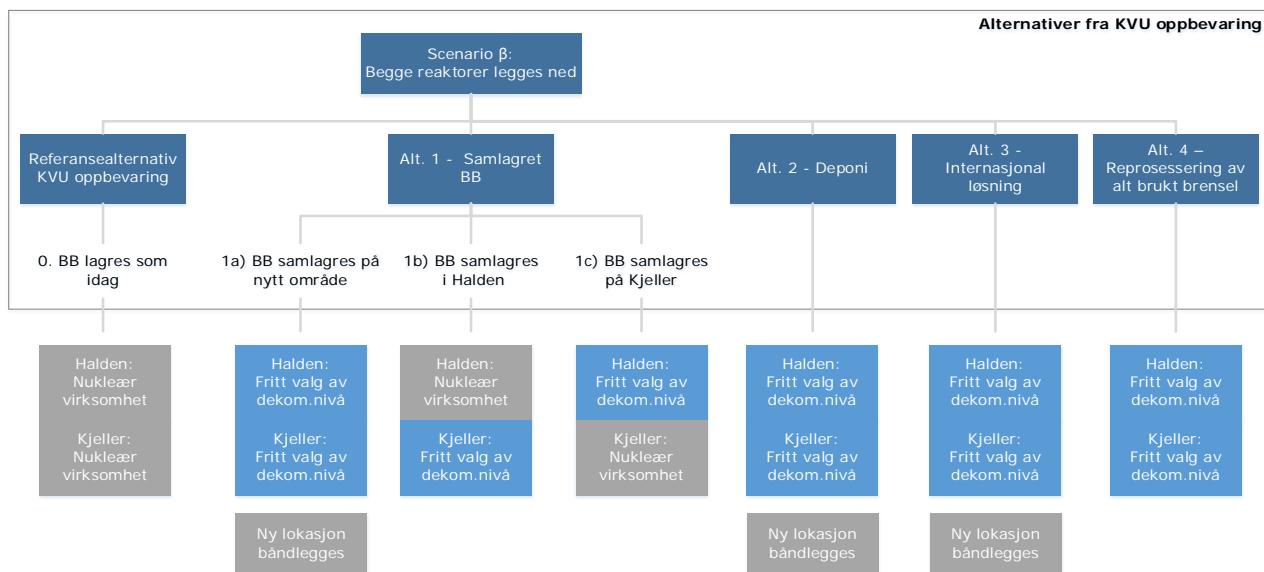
Alternativer fra KVU oppbevaring

Scenario β:
Begge reaktorer legges ned

Referansealternativ KVU oppbevaring

Alt. 1 - Samlagret BB

Alt. 2 - Deponi

Alt. 3 - Internasjonal løsning

Alt. 4 – Reprosessering av alt brukt brensel

0. BB lagres som idag

1a) BB samlagres på nytt område

1b) BB samlagres i Halden

1c) BB samlagres på Kjeller

Halden: Nukleær virksomhet

Kjeller: Nukleær virksomhet

Halden: Fritt valg av dekom.nivå

Kjeller: Fritt valg av dekom.nivå

Ny lokasjon båndlegges

Halden: Nukleær virksomhet

Kjeller: Fritt valg av dekom.nivå

Halden: Fritt valg av dekom.nivå

Kjeller: Nukleær virksomhet

Halden: Fritt valg av dekom.nivå

Kjeller: Fritt valg av dekom.nivå

Ny lokasjon båndlegges

Halden: Fritt valg av dekom.nivå

Kjeller: Fritt valg av dekom.nivå

Ny lokasjon båndlegges

Halden: Fritt valg av dekom.nivå

Kjeller: Fritt valg av dekom.nivå